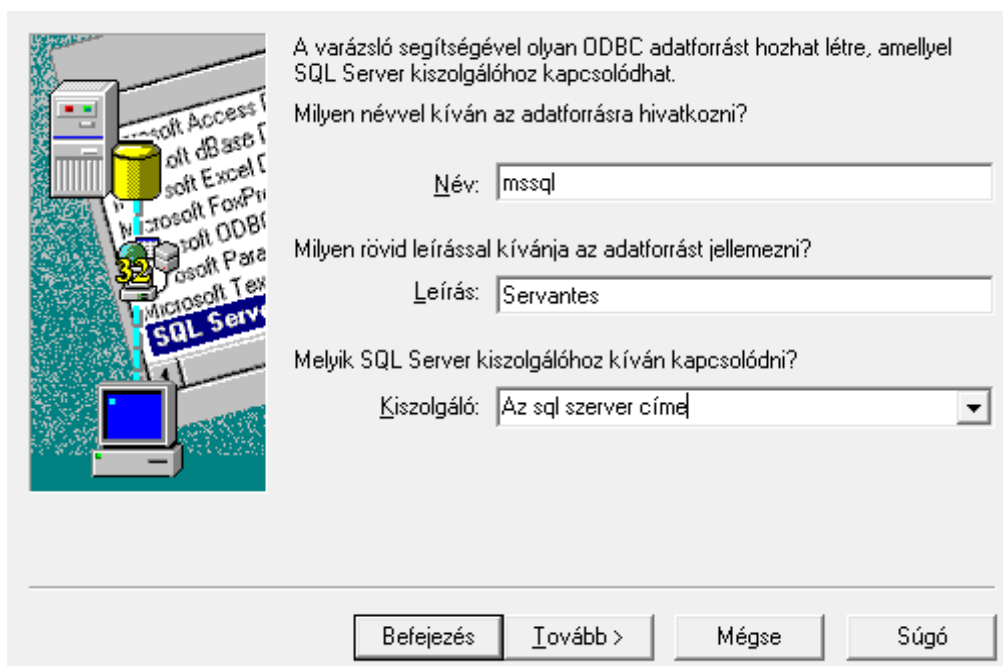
osoft Access
soft dBase
soft Excel
Microsoft FoxPro
osoft ODBC
osoft Para
Microsoft Tex
SQL Serv
32

A varázsló segítségével olyan ODBC adatforrást hozhat létre, amellyel SQL Server kiszolgálóhoz kapcsolódhat.

Milyen névvel kíván az adatforrásra hivatkozni?

Név: mssql

Milyen rövid leírással kívánja az adatforrást jellemezni?

Leírás: Servantes

Melyik SQL Server kiszolgálóhoz kíván kapcsolódni?

Kiszolgáló: Az sql szerver címe

Befejezés | Tovább > | Mégse | Súgó